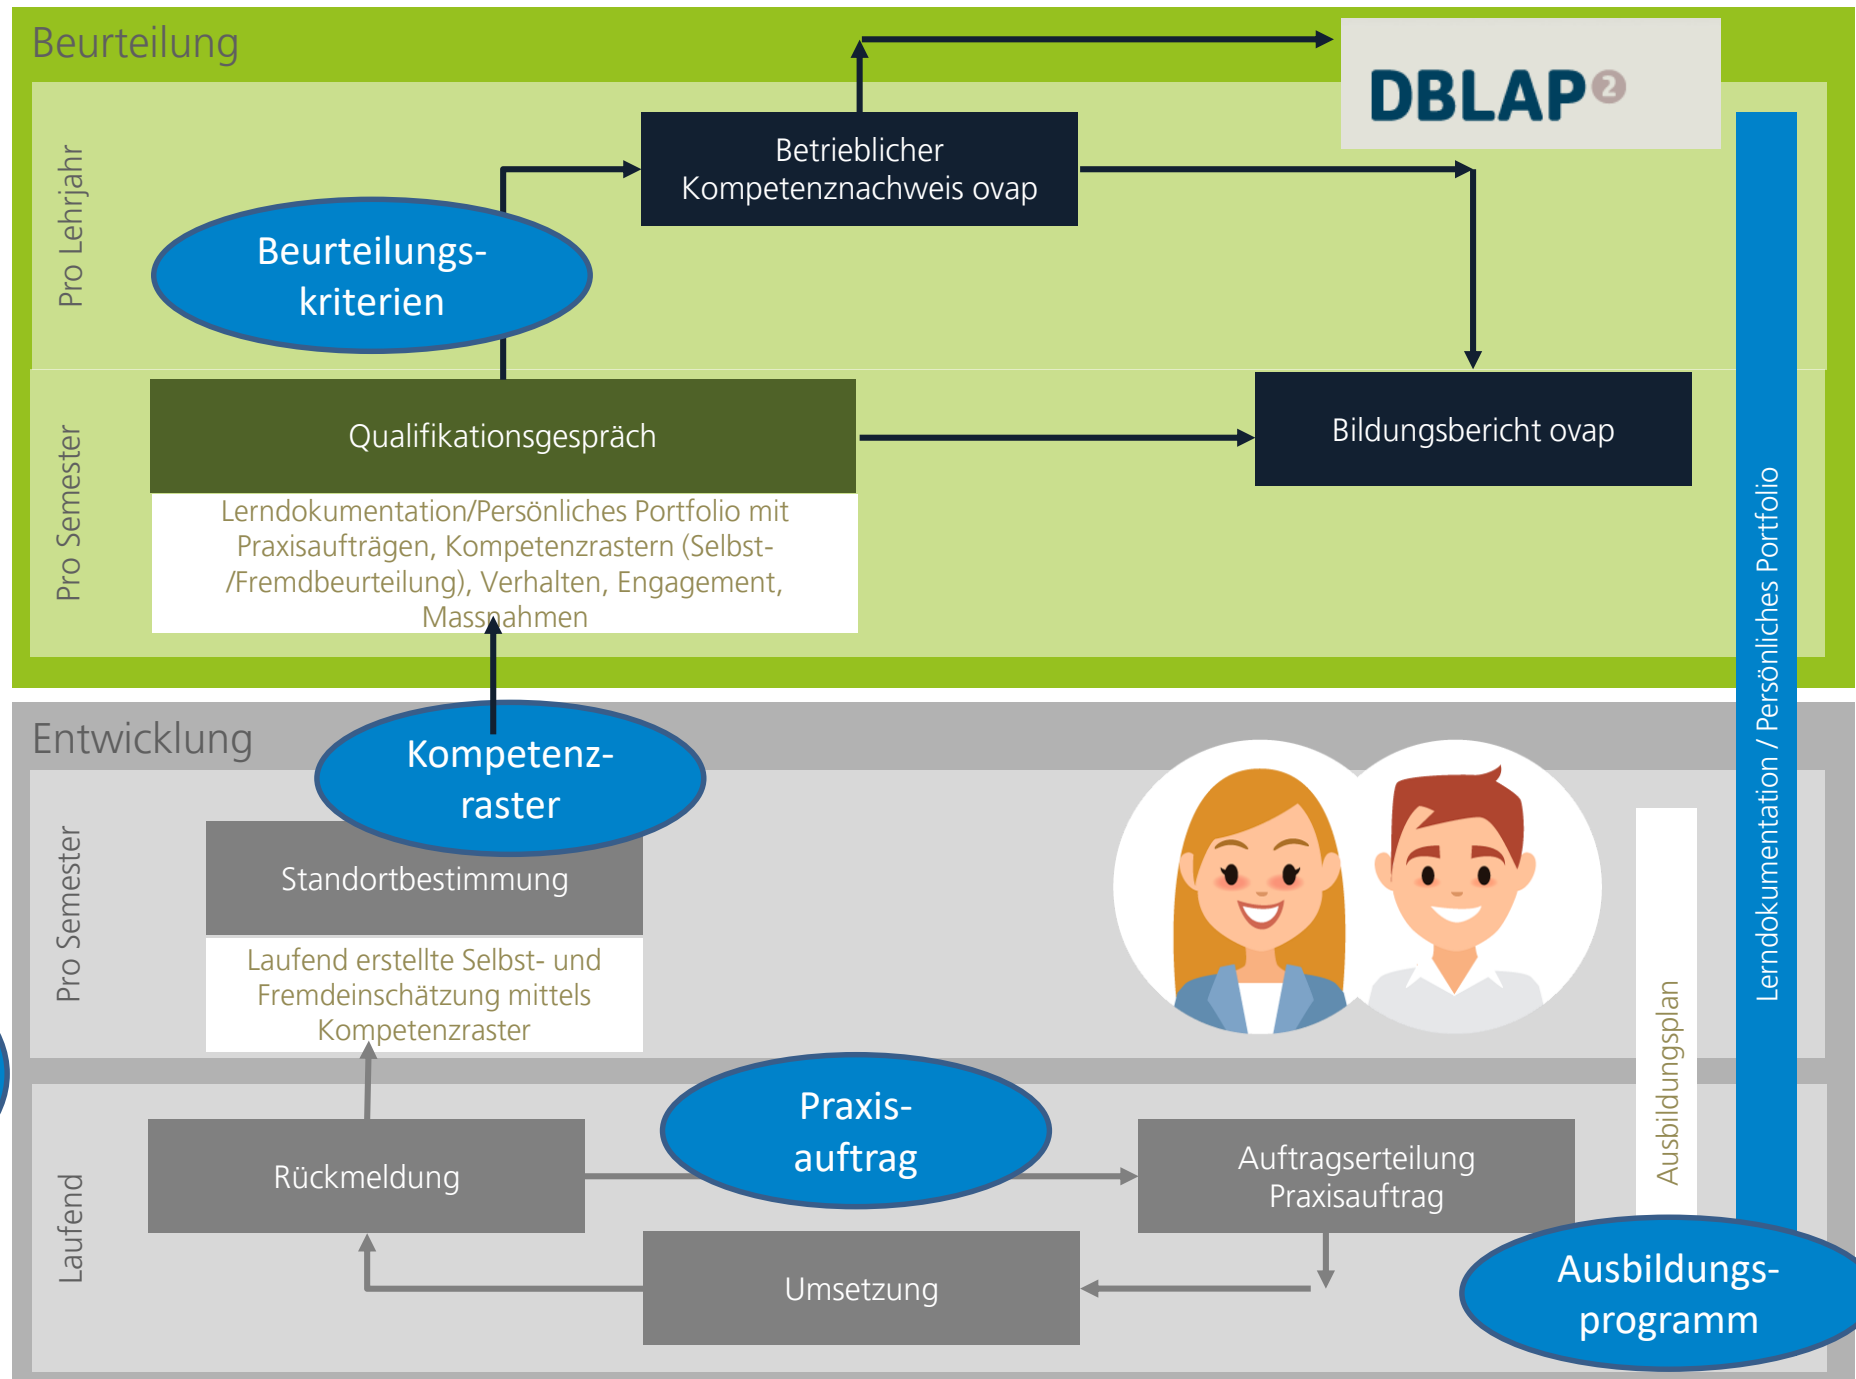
Beurteilung

DBLAP2

Pro Lehrjahr

Betrieblicher Kompetenznachweis ovap

Beurteilungskriterien

Pro Semester

Qualifikationsgespräch

Bildungsbericht ovap

Lerndokumentation/Persönliches Portfolio mit Praxisaufträgen, Kompetenzrastern (Selbst-/Fremdbeurteilung), Verhalten, Engagement, Massnahmen

Lerndokumentation / Persönliches Portfolio

Entwicklung

Kompetenzraster

Pro Semester

Standortbestimmung

Laufend erstellte Selbst- und Fremdeinschätzung mittels Kompetenzraster

Ausbildungsplan

Laufend

Praxisauftrag

Rückmeldung

Auftragserteilung Praxisauftrag

Umsetzung

Ausbildungsprogramm